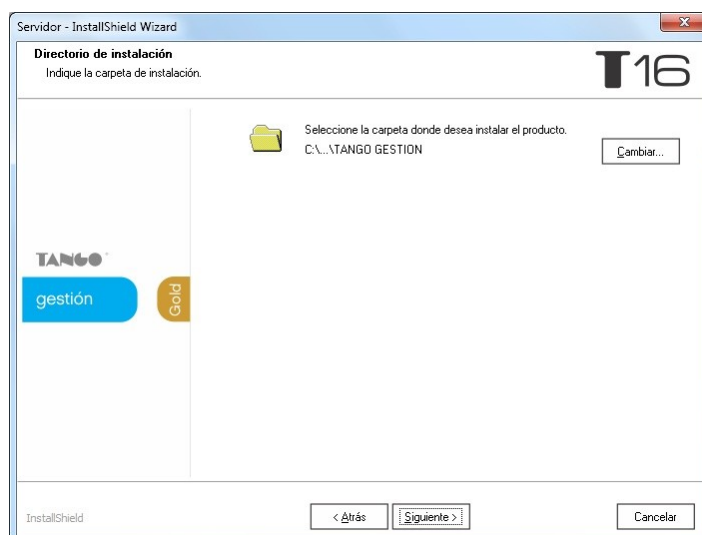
Servidor - InstallShield Wizard

Directorio de instalación
Indique la carpeta de instalación.

T16

Seleccione la carpeta donde desea instalar el producto.
C:\...\TANGO GESTION

Cambiar...

TANGO
gestión
Gold

InstallShield

< Atrás
Siguiente >
Cancelar